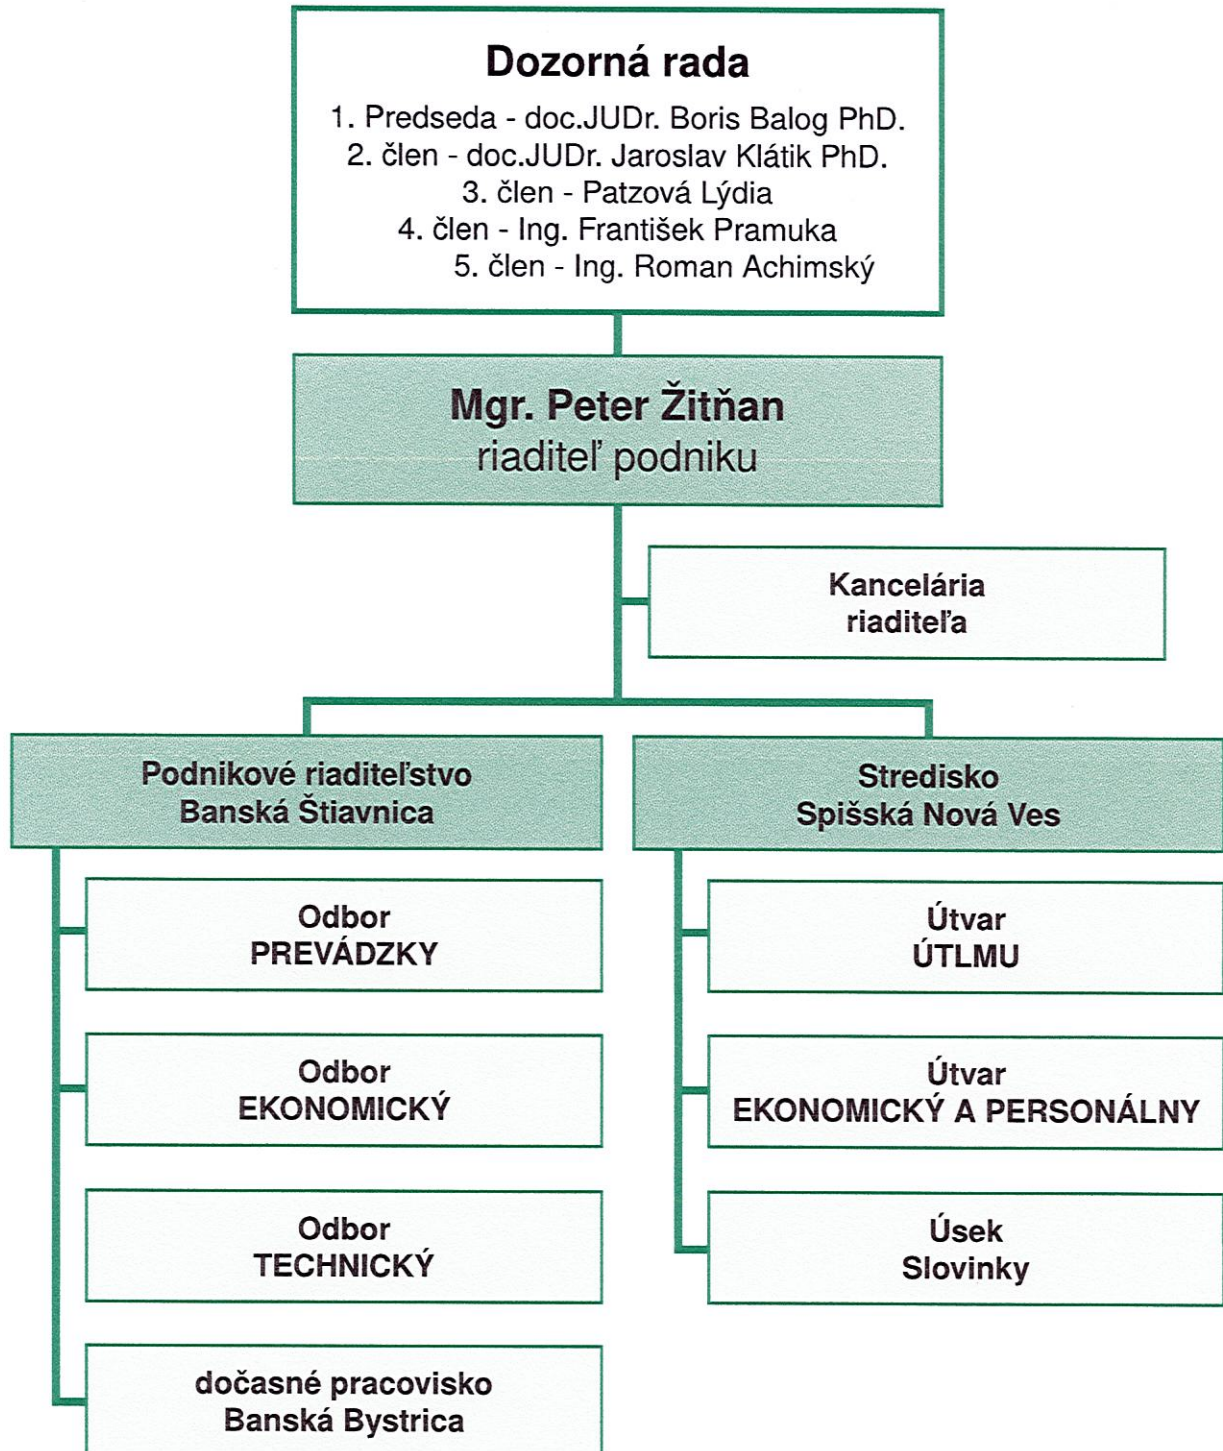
Dozorná rada

1. Predseda - doc.JUDr. Boris Balog PhD.
2. člen - doc.JUDr. Jaroslav Klátik PhD.
3. člen - Patzová Lýdia
4. člen - Ing. František Pramuka
5. člen - Ing. Roman Achimský

Mgr. Peter Žitňan
riaditeľ podniku

Kancelária riaditeľa

Podnikové riaditeľstvo Banská Štiavnica

Stredisko Spišská Nová Ves

Odbor PREVÁDZKY

Odbor EKONOMICKÝ

Odbor TECHNICKÝ

dočasné pracovisko Banská Bystrica

Útvar ÚTLMU

Útvar EKONOMICKÝ A PERSONÁLNY

Úsek Slovinky